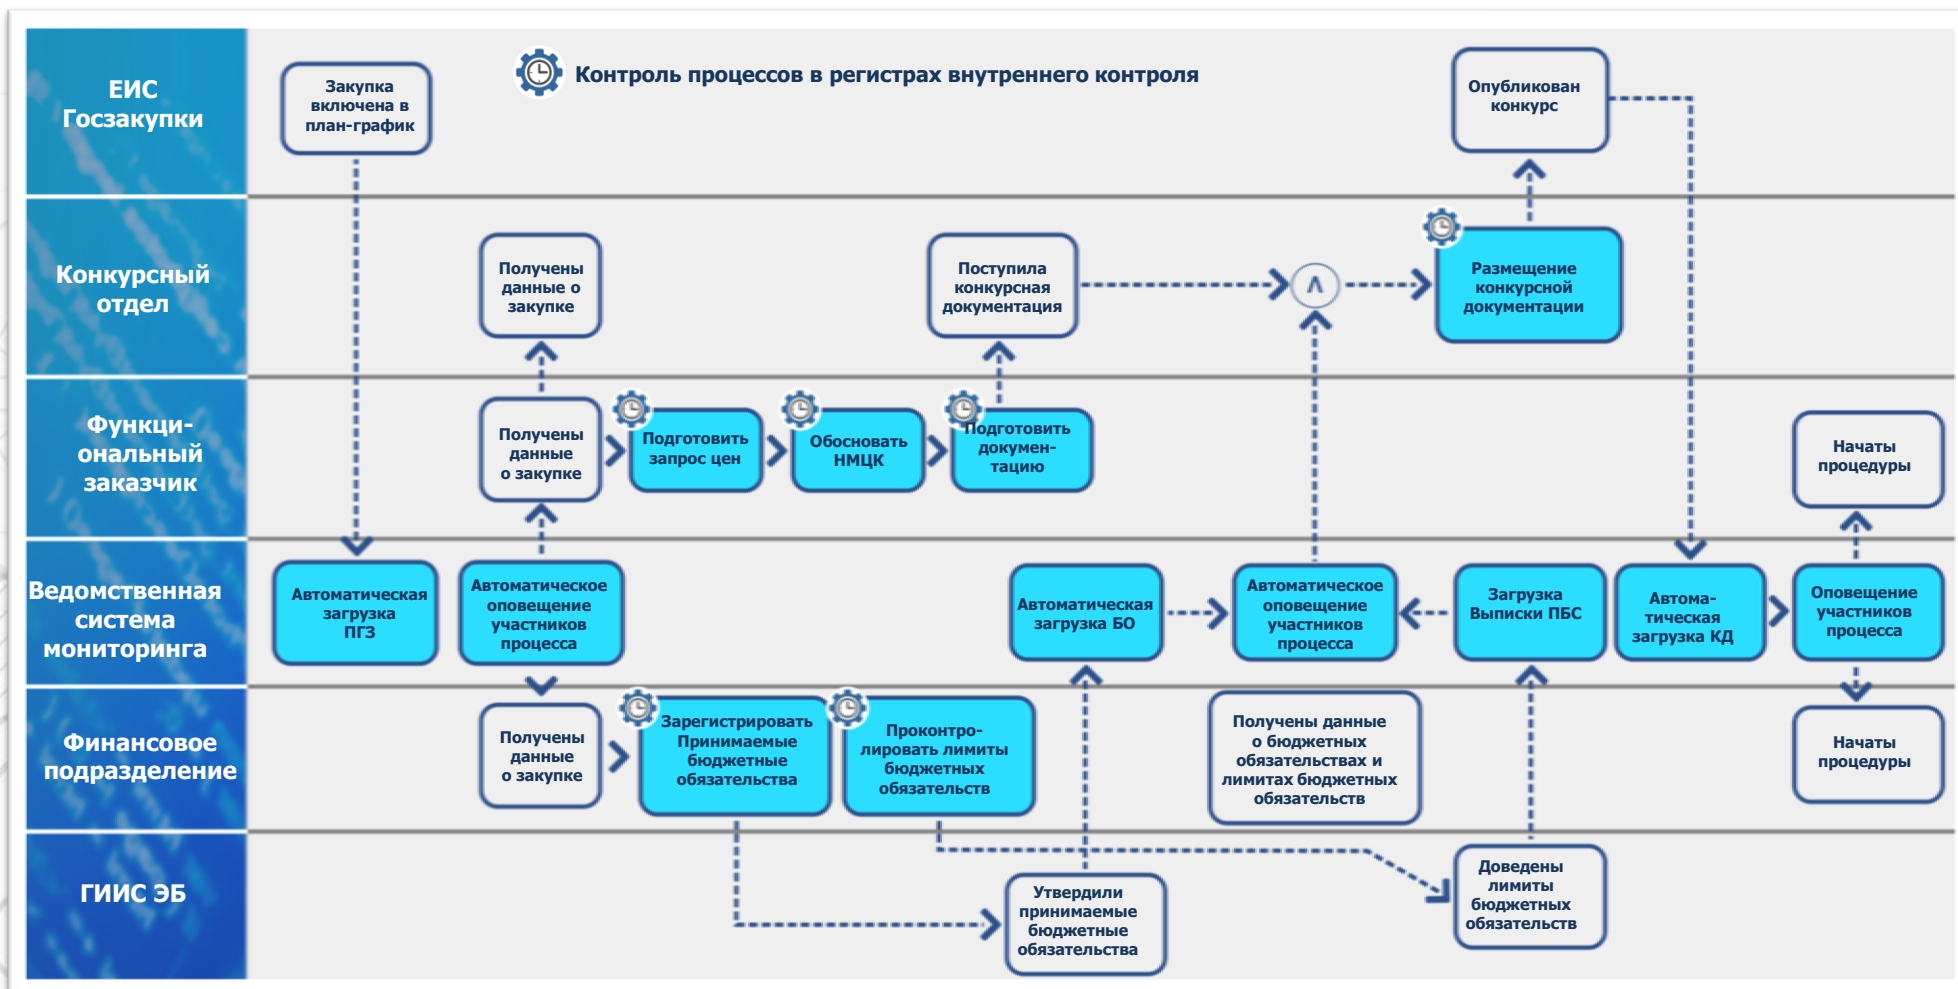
ЕИС Госзакупки

Закупка включена в план-график

Контроль процессов в регистрах внутреннего контроля

Опубликован конкурс

Конкурсный отдел

Получены данные о закупке

Поступила конкурсная документация

Λ

Размещение конкурсной документации

Функциональный заказчик

Получены данные о закупке

Подготовить запрос цен

Обосновать НМЦК

Подготовить документацию

Начаты процедуры

Ведомственная система мониторинга

Автоматическая загрузка ПГЗ

Автоматическое оповещение участников процесса

Автоматическая загрузка БО

Автоматическое оповещение участников процесса

Загрузка Выписки ПБС

Автоматическая загрузка КД

Оповещение участников процесса

Финансовое подразделение

Получены данные о закупке

Зарегистрировать Принимаемые бюджетные обязательства

Проконтролировать лимиты бюджетных обязательств

Получены данные о бюджетных обязательствах и лимитах бюджетных обязательств

Начаты процедуры

ГИИС ЭБ

Утвердили принимаемые бюджетные обязательства

Доведены лимиты бюджетных обязательств